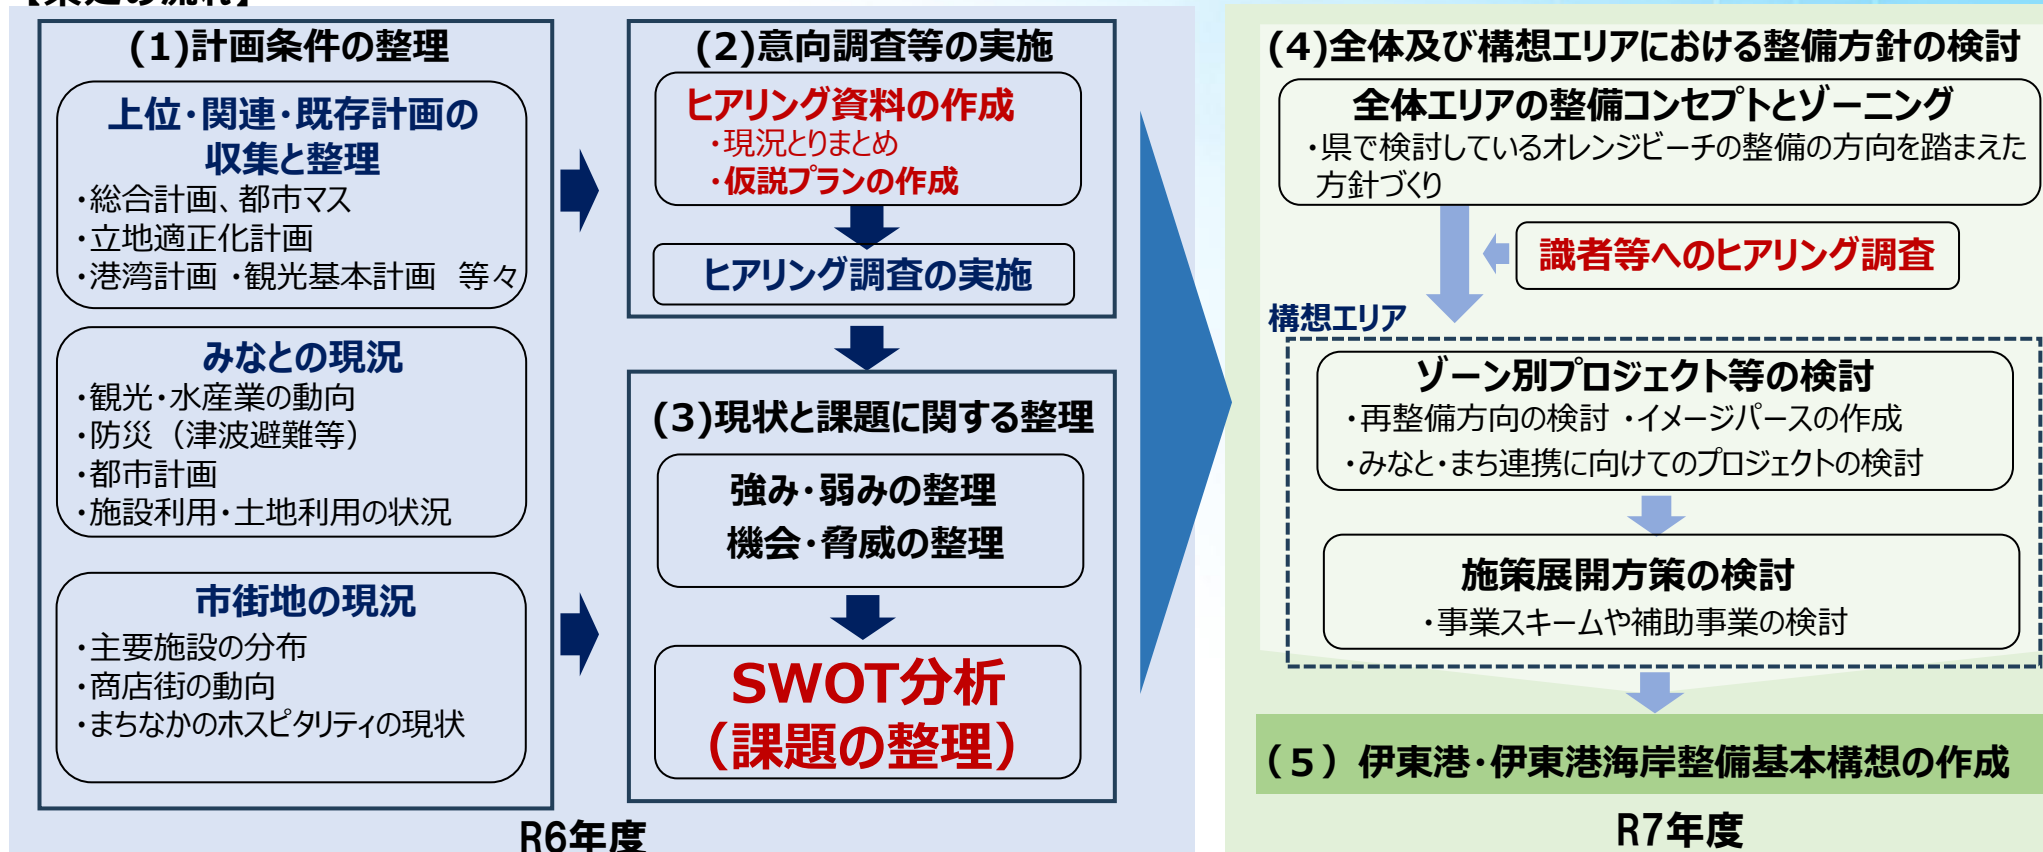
(1)計画条件の整理

上位・関連・既存計画の収集と整理
・総合計画、都市マス
・立地適正化計画
・港湾計画 ・観光基本計画 等々

みなとの現況
・観光・水産業の動向
・防災（津波避難等）
・都市計画
・施設利用・土地利用の状況

市街地の現況
・主要施設の分布
・商店街の動向
・まちなかのホスピタリティの現状

(2)意向調査等の実施

ヒアリング資料の作成
・現況とりまとめ
・仮説プランの作成

ヒアリング調査の実施

(3)現状と課題に関する整理

強み・弱みの整理
機会・脅威の整理

SWOT分析
（課題の整理）

R6年度

(4)全体及び構想エリアにおける整備方針の検討

全体エリアの整備コンセプトとゾーニング
・県で検討しているオレンジビーチの整備の方向を踏まえた方針づくり

識者等へのヒアリング調査

構想エリア

ゾーン別プロジェクト等の検討
・再整備方向の検討 ・イメージパースの作成
・みなと・まち連携に向けてのプロジェクトの検討

施策展開方策の検討
・事業スキームや補助事業の検討

（5）伊東港・伊東港海岸整備基本構想の作成

R7年度